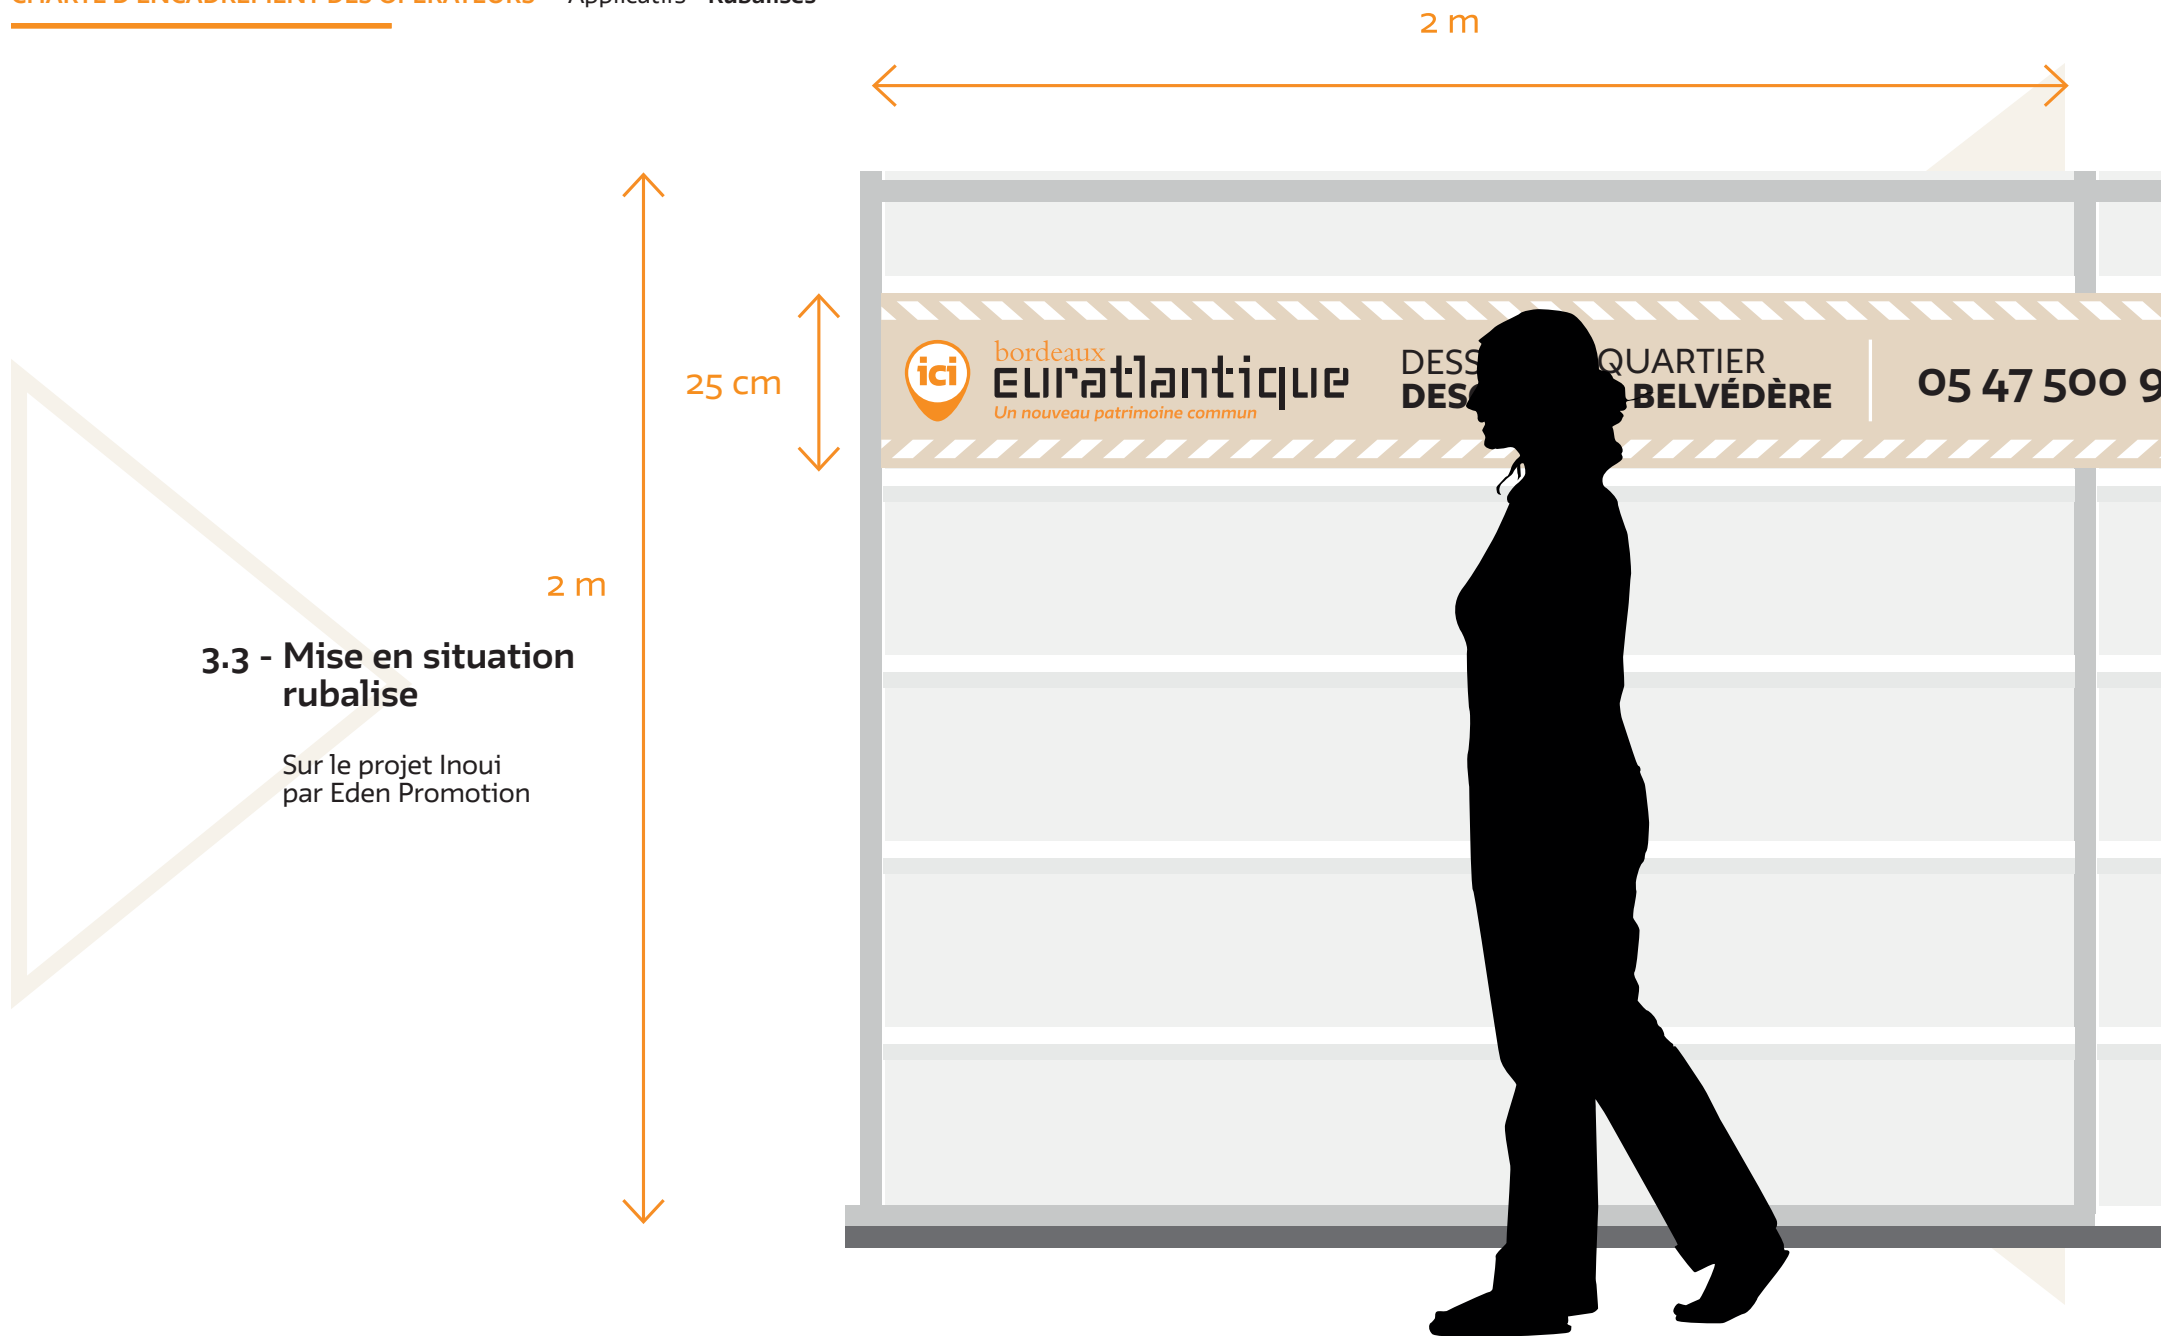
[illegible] Applicatifs Rubalises

2 m

25 cm

2 m

3.3 - Mise en situation rubalise

Sur le projet Inoui par Eden Promotion

ici

bordeaux euratlantique

Un nouveau patrimoine commun

DESS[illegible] DES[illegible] QUARTIER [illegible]BELVÉDÈRE

05 47 500 9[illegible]